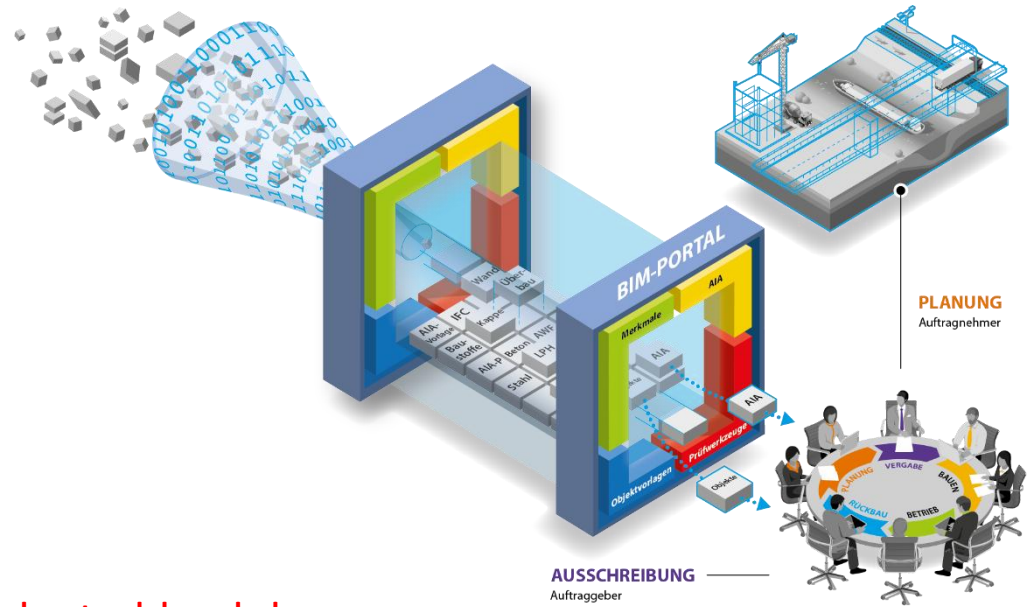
BIM-PORTAL

AIA

Merkmale

Wand

Über-bau

IFC

Kappe

AIA-Vorlage

Bau-stoffe

Beton

AWF

AIA-P

LPH

Stahl

AIA

AIA

Prüfwerkzeuge

Objektvorlagen

Objekte

PLANUNG
Auftragnehmer

PLANUNG

VERGABE

BAUEN

RÜCKBAU

BETRIEB

AUSSCHREIBUNG
Auftraggeber